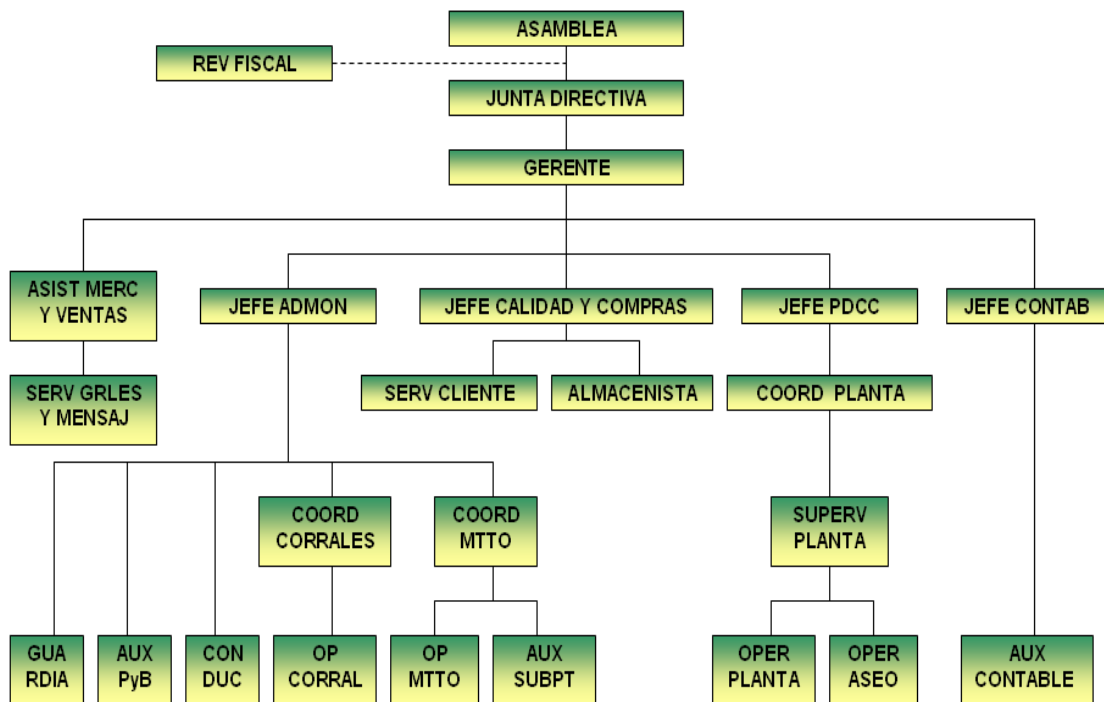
ASAMBLEA

REV FISCAL

JUNTA DIRECTIVA

GERENTE

ASIST MERC Y VENTAS

JEFE ADMON

JEFE CALIDAD Y COMPRAS

JEFE PDCC

JEFE CONTAB

SERV GRLES Y MENSAJ

SERV CLIENTE

ALMACENISTA

COORD PLANTA

COORD CORRALES

COORD MTTO

SUPERV PLANTA

GUA RDIA

AUX PyB

CON DUC

OP CORRAL

OP MTTO

AUX SUBPT

OPER PLANTA

OPER ASEO

AUX CONTABLE